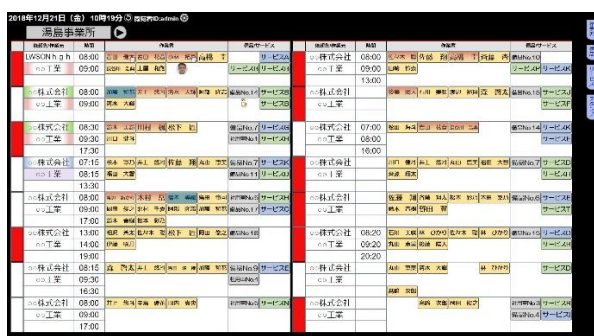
2018年12月21日（金）10時19分 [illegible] 管理者ID:admin

湯島事業所

| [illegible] | 時刻 | 作業員 | 提供サービス |
|---|---|---|---|
| LWSON h g h | 08:00 | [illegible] 高橋 下 | サービスA |
| ○○工業 | 09:00 | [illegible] 上田 相生 | サービスB |
| ○○株式会社 | 08:00 | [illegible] | 備品No.14 サービスB |
| ○○工業 | 09:00 | 岡本 大輔 | サービスB |
| ○○株式会社 | 08:30 | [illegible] 川村 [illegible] 松下 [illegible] | 備品No.7 サービスB |
| ○○工業 | 09:30 | 川口 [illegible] | 備品No.12 サービスB |
| | 17:30 | | |
| ○○株式会社 | 07:15 | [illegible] 佐藤 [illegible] | 備品No.7 サービスK |
| ○○工業 | 08:15 | 岡本 大輔 | 備品No.14 サービスB |
| | 13:30 | | |
| ○○株式会社 | 08:00 | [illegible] 木村 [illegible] | 備品No.3 サービスH |
| ○○工業 | 09:00 | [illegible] | 備品No.7 サービスB |
| | 17:00 | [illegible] | |
| ○○株式会社 | 13:00 | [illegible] | 備品No.10 |
| ○○工業 | 14:00 | 伊藤 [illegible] | |
| | 19:00 | | |
| ○○株式会社 | 08:15 | 森 西丸 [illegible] | 備品No.9 サービスE |
| ○○工業 | 09:30 | | サービスB |
| | 16:30 | | |
| ○○株式会社 | 08:00 | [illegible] | 備品No.3 サービスH |
| ○○工業 | 09:00 | | |
| | 17:00 | | |

| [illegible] | 時刻 | 作業員 | 提供サービス |
|---|---|---|---|
| ○○株式会社 | 08:00 | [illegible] 斉藤 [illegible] | 備品No.10 |
| ○○工業 | 09:00 | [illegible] | サービスK |
| | 13:00 | | |
| ○○株式会社 | 08:00 | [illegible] | 備品No.15 サービスB |
| ○○工業 | 09:00 | | サービスF |
| ○○株式会社 | 07:00 | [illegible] | 備品No.14 サービスB |
| ○○工業 | 08:00 | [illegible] | サービスB |
| | 16:00 | | |
| ○○株式会社 | | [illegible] | 備品No.7 サービスD |
| ○○工業 | | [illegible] | サービスB |
| ○○株式会社 | | 佐藤 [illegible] | 備品No.6 サービスF |
| ○○工業 | | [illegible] | サービスE |
| ○○株式会社 | 08:20 | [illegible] | サービスB |
| ○○工業 | 09:20 | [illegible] | サービスK |
| | 20:20 | | |
| ○○株式会社 | | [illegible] | サービスD |
| ○○工業 | | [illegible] | |
| ○○株式会社 | | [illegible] | 備品No.3 サービスH |
| ○○工業 | | | 備品No.9 サービスK |